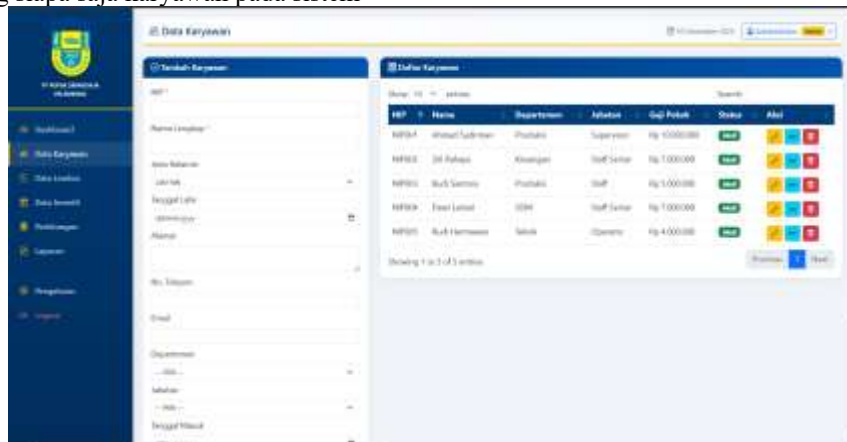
g kapa saja karyawan pada sistem

Data Karyawan

PT KOTA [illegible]

Dashboard
Data Karyawan
Data Lembur
Data Benefit
Perhitungan
Laporan
Pengaturan
Logout

Tambah Karyawan
NIP *
Nama Lengkap *
Jenis Kelamin
Laki-laki
Tanggal Lahir
dd/mm/yyyy
Alamat
No. Telepon
Email
Departemen
-- Pilih --
Jabatan
-- Pilih --
Tanggal Masuk

Daftar Karyawan
Show 10 entries
Search:

| NIP | Nama | Departemen | Jabatan | Gaji Pokok | Status | Aksi |
|---|---|---|---|---|---|---|
| NIP001 | Ahmad Sudirman | Produksi | Supervisor | Rp 10.000.000 | Aktif | |
| NIP002 | Siti Rahayu | Keuangan | Staff Senior | Rp 7.000.000 | Aktif | |
| NIP003 | Budi Santoso | Produksi | Staff | Rp 5.000.000 | Aktif | |
| NIP004 | Dewi Lestari | SDM | Staff Senior | Rp 7.000.000 | Aktif | |
| NIP005 | Budi Hermawan | Teknik | Operator | Rp 4.000.000 | Aktif | |

Showing 1 to 5 of 5 entries
Previous 1 Next